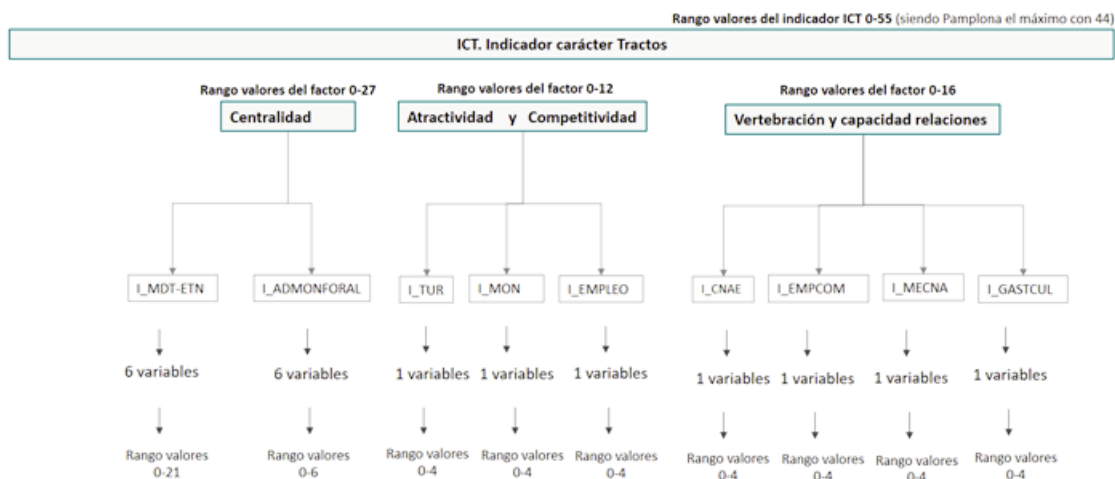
Rango valores del indicador ICT 0-55 (siendo Pamplona el máximo con 44)

ICT. Indicador carácter Tractos

Rango valores del factor 0-27
Centralidad

Rango valores del factor 0-12
Atractividad y Competitividad

Rango valores del factor 0-16
Vertebración y capacidad relaciones

I_MDT-ETN
6 variables
Rango valores 0-21

I_ADMONFORAL
6 variables
Rango valores 0-6

I_TUR
1 variables
Rango valores 0-4

I_MON
1 variables
Rango valores 0-4

I_EMPLEO
1 variables
Rango valores 0-4

I_CNAE
1 variables
Rango valores 0-4

I_EMPCOM
1 variables
Rango valores 0-4

I_MECNA
1 variables
Rango valores 0-4

I_GASTCUL
1 variables
Rango valores 0-4